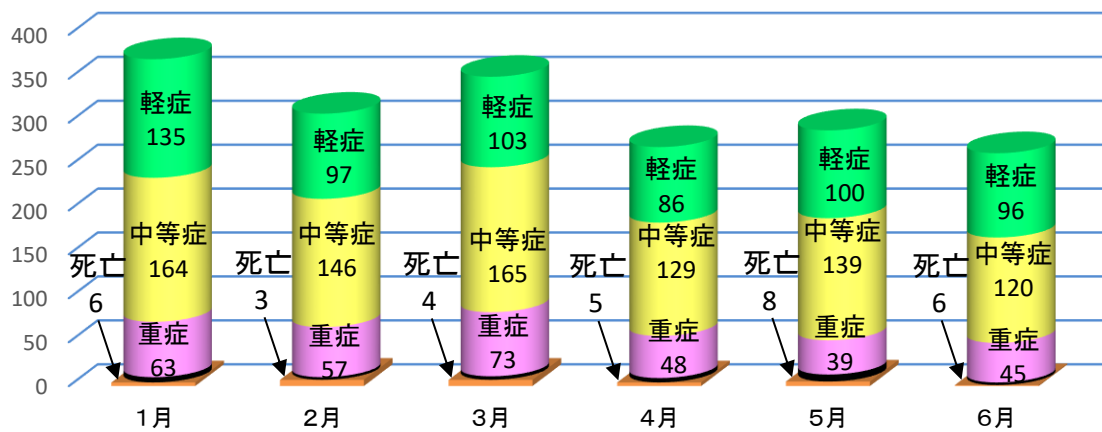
400
350
300
250
200
150
100
50
0

死亡
6
軽症
135
中等症
164
重症
63
1月

死亡
3
軽症
97
中等症
146
重症
57
2月

死亡
4
軽症
103
中等症
165
重症
73
3月

死亡
5
軽症
86
中等症
129
重症
48
4月

死亡
8
軽症
100
中等症
139
重症
39
5月

死亡
6
軽症
96
中等症
120
重症
45
6月